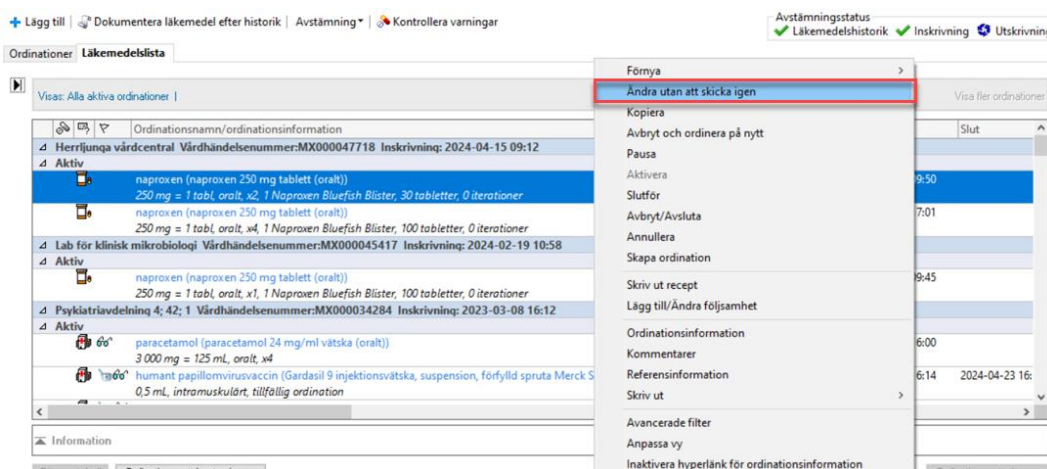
+ Lägg till | Dokumentera läkemedel efter historik | Avstämning ▾ | Kontrollera varningar

Avstämningsstatus
Läkemedelshistorik Inskrivning Utskrivning

Ordinationer Läkemedelslista

Visas: Alla aktiva ordinationer |

Visa fler ordinationer

Ordinationsnamn/ordinationsinformation

Slut

Herrljunga vårdcentral Vårdhändelsenummer:MX000047718 Inskrivning: 2024-04-15 09:12

Aktiv

naproxen (naproxen 250 mg tablett (oralt))
250 mg = 1 tabl, oralt, x2, 1 Naproxen Bluefish Blister, 30 tabletter, 0 iterationer

9:50

naproxen (naproxen 250 mg tablett (oralt))
250 mg = 1 tabl, oralt, x4, 1 Naproxen Bluefish Blister, 100 tabletter, 0 iterationer

7:01

Lab för klinisk mikrobiologi Vårdhändelsenummer:MX000045417 Inskrivning: 2024-02-19 10:58

Aktiv

naproxen (naproxen 250 mg tablett (oralt))
250 mg = 1 tabl, oralt, x1, 1 Naproxen Bluefish Blister, 100 tabletter, 0 iterationer

9:45

Psykiatriavdelning 4; 42; 1 Vårdhändelsenummer:MX000034284 Inskrivning: 2023-03-08 16:12

Aktiv

paracetamol (paracetamol 24 mg/ml vätska (oralt))
3 000 mg = 125 mL, oralt, x4

6:00

humant papillomvirusvaccin (Gardasil 9 injektionsvätska, suspension, förfylld spruta Merck S
0,5 mL, intramuskulärt, tillfällig ordination

6:14

2024-04-23 16:

Information

Förnya
Ändra utan att skicka igen
Kopiera
Avbryt och ordinera på nytt
Pausa
Aktivera
Slutför
Avbryt/Avsluta
Annullera
Skapa ordination
Skriv ut recept
Lägg till/Ändra följsamhet
Ordinationsinformation
Kommentarer
Referensinformation
Skriv ut
Avancerade filter
Anpassa vy
Inaktivera hyperlänk för ordinationsinformation